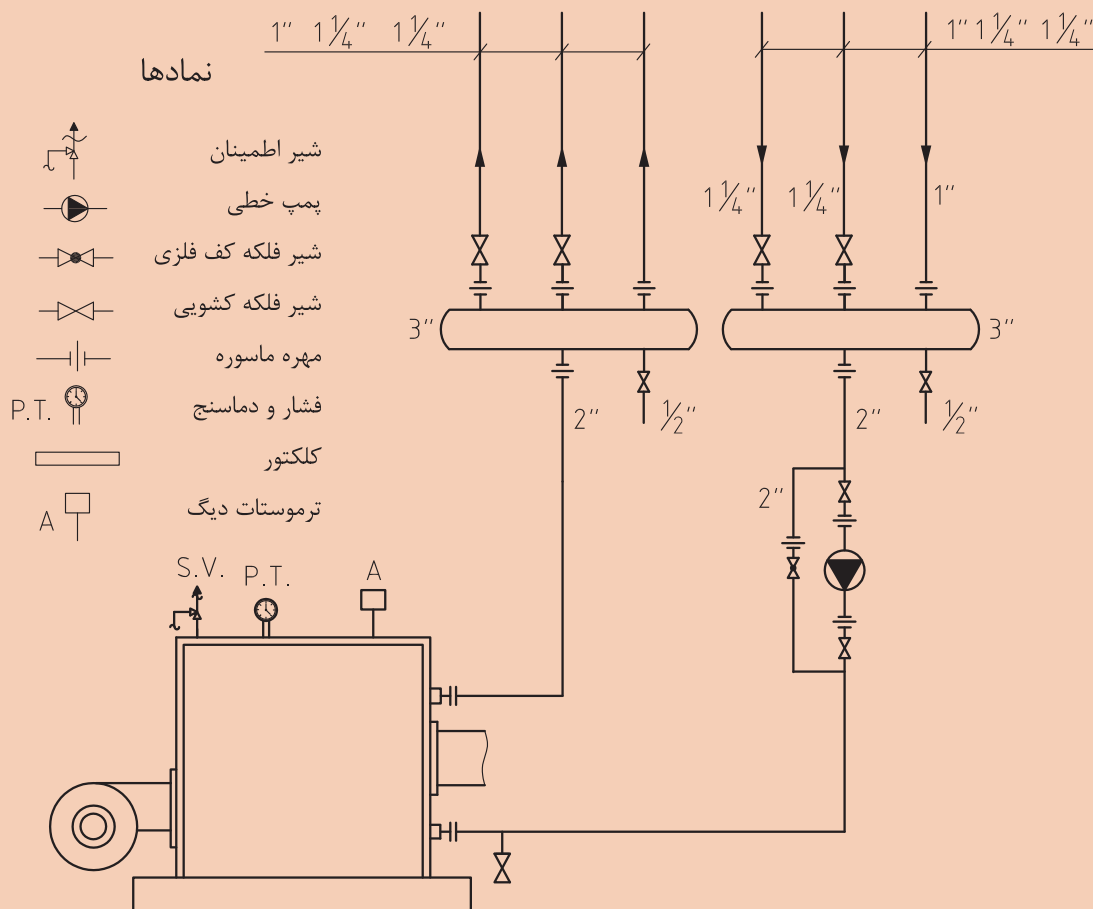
1″ $1\frac{1}{4}$″ $1\frac{1}{4}$″

1″ $1\frac{1}{4}$″ $1\frac{1}{4}$″

نمادها

شیر اطمینان

پمپ خطی

شیر فلکه کف فلزی

شیر فلکه کشویی

مهره ماسوره

P.T. فشار و دماسنج

کلکتور

A ترموستات دیگ

$1\frac{1}{4}$″ $1\frac{1}{4}$″ 1″

3″

3″

2″

$\frac{1}{2}$″

2″

$\frac{1}{2}$″

2″

S.V. P.T. A